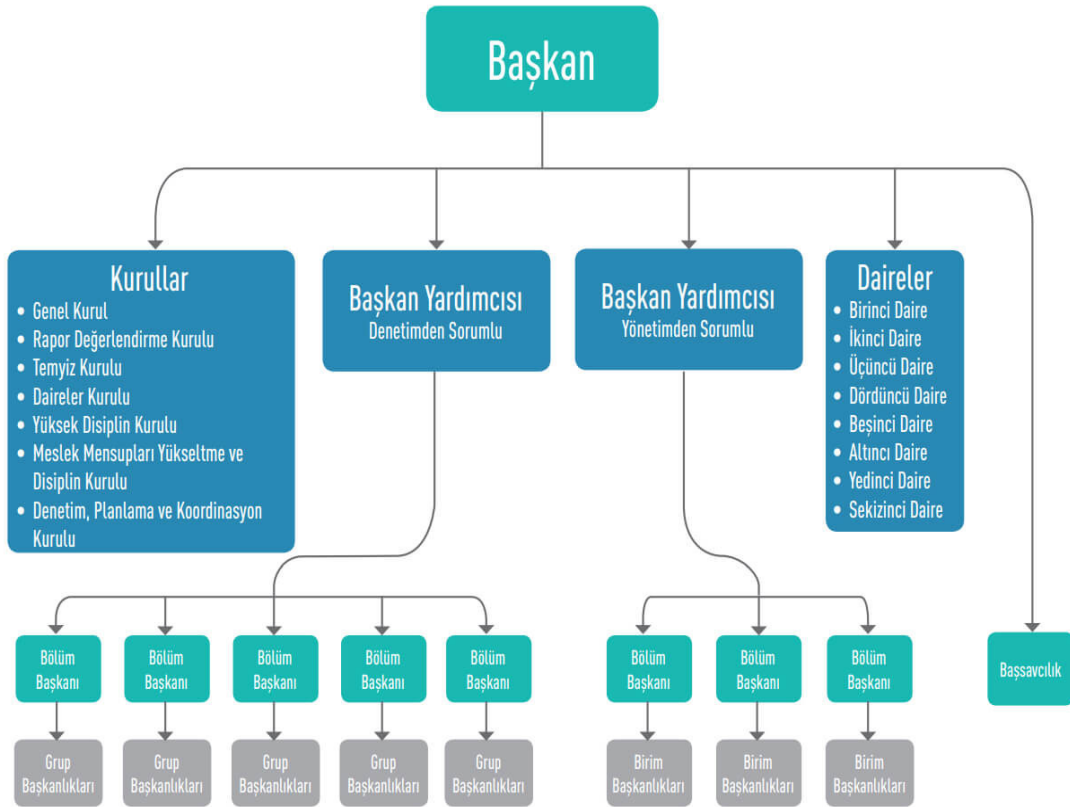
Başkan

Kurullar
- Genel Kurul
- Rapor Değerlendirme Kurulu
- Temyiz Kurulu
- Daireler Kurulu
- Yüksek Disiplin Kurulu
- Meslek Mensupları Yükseltme ve Disiplin Kurulu
- Denetim, Planlama ve Koordinasyon Kurulu

Başkan Yardımcısı
Denetimden Sorumlu

Başkan Yardımcısı
Yönetimden Sorumlu

Daireler
- Birinci Daire
- İkinci Daire
- Üçüncü Daire
- Dördüncü Daire
- Beşinci Daire
- Altıncı Daire
- Yedinci Daire
- Sekizinci Daire

Bölüm Başkanı

Bölüm Başkanı

Bölüm Başkanı

Bölüm Başkanı

Bölüm Başkanı

Bölüm Başkanı

Bölüm Başkanı

Bölüm Başkanı

Başsavcılık

Grup Başkanlıkları

Grup Başkanlıkları

Grup Başkanlıkları

Grup Başkanlıkları

Grup Başkanlıkları

Birim Başkanlıkları

Birim Başkanlıkları

Birim Başkanlıkları